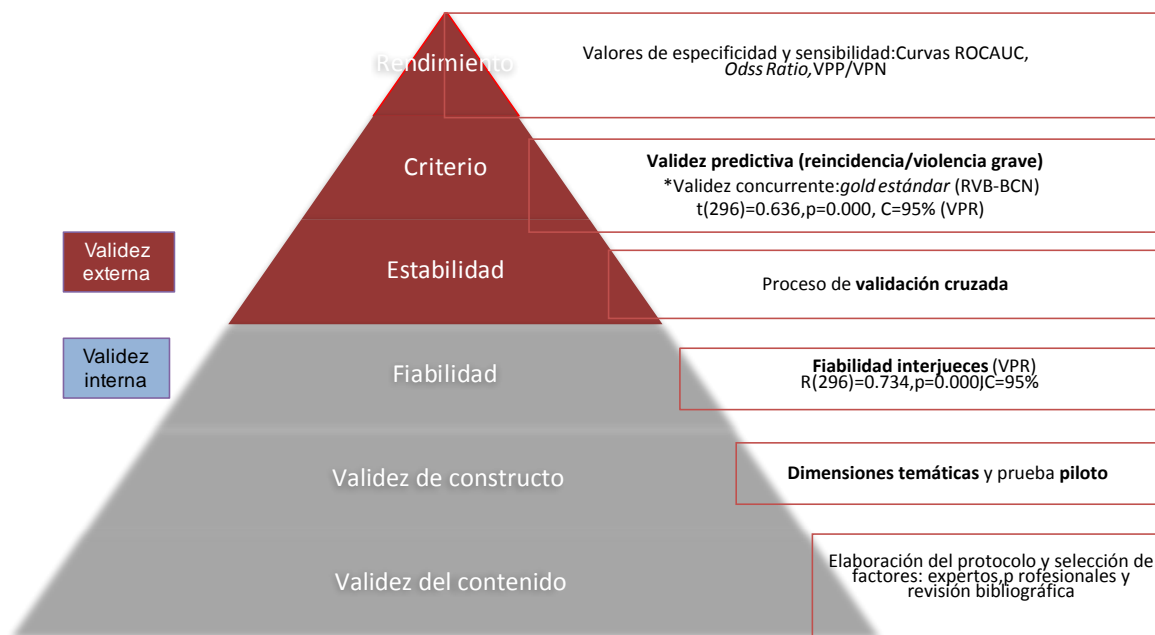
Rendimiento

Valores de especificidad y sensibilidad:Curvas ROCAUC, *Odss Ratio,*VPP/VPN

Criterio

**Validez predictiva (reincidencia/violencia grave)**
*Validez concurrente:*gold estándar* (RVB-BCN)
t(296)=0.636,p=0.000, C=95% (VPR)

Validez externa

Estabilidad

Proceso de **validación cruzada**

Validez interna

Fiabilidad

**Fiabilidad interjueces** (VPR)
R(296)=0.734,p=0.000JC=95%

Validez de constructo

**Dimensiones temáticas** y prueba **piloto**

Validez del contenido

Elaboración del protocolo y selección de factores: expertos,p rofesionales y revisión bibliográfica